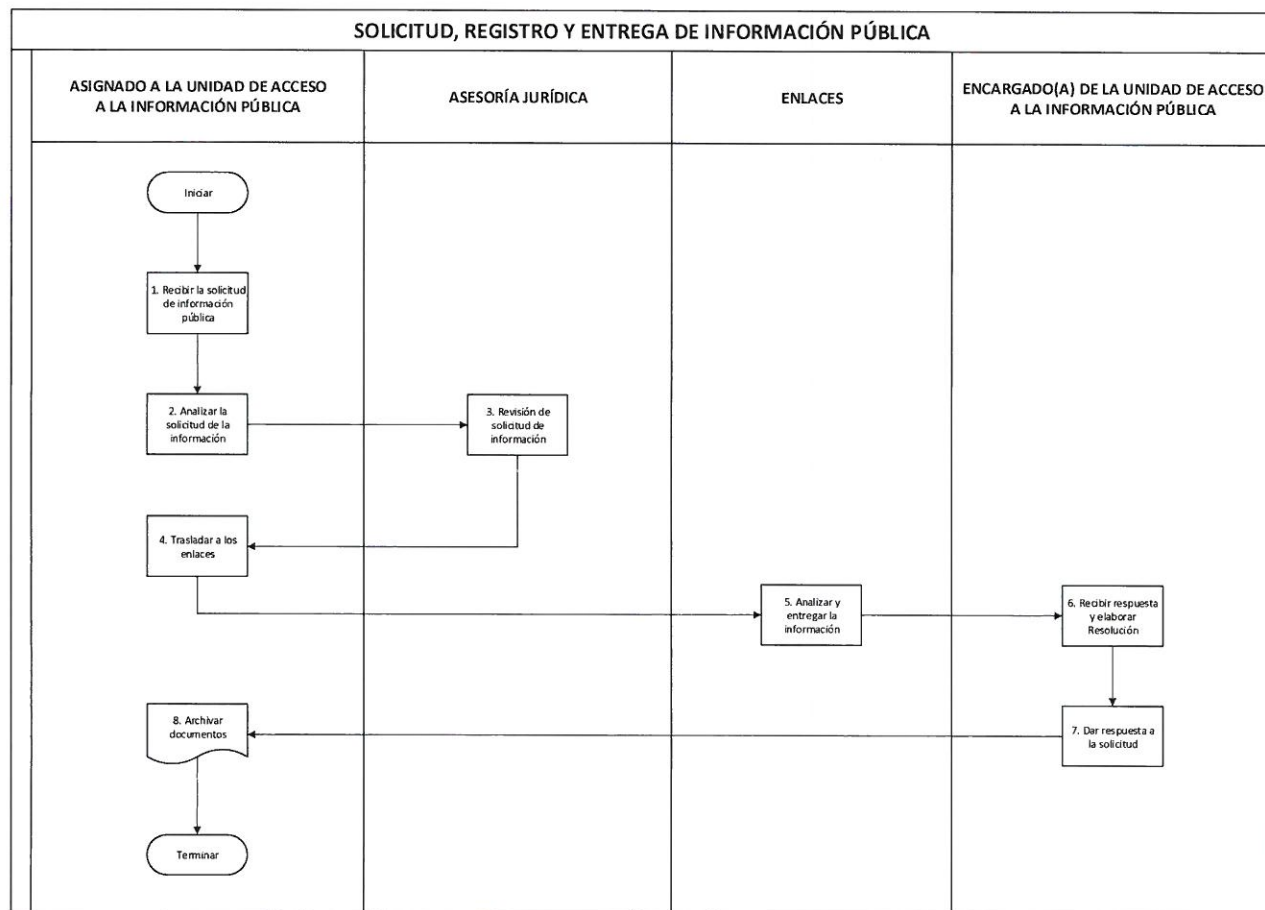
SOLICITUD, REGISTRO Y ENTREGA DE INFORMACIÓN PÚBLICA

ASIGNADO A LA UNIDAD DE ACCESO A LA INFORMACIÓN PÚBLICA

ASESORÍA JURÍDICA

ENLACES

ENCARGADO(A) DE LA UNIDAD DE ACCESO A LA INFORMACIÓN PÚBLICA

Iniciar

1. Recibir la solicitud de información pública

2. Analizar la solicitud de la información

3. Revisión de solicitud de información

4. Trasladar a los enlaces

5. Analizar y entregar la información

6. Recibir respuesta y elaborar Resolución

7. Dar respuesta a la solicitud

8. Archivar documentos

Terminar